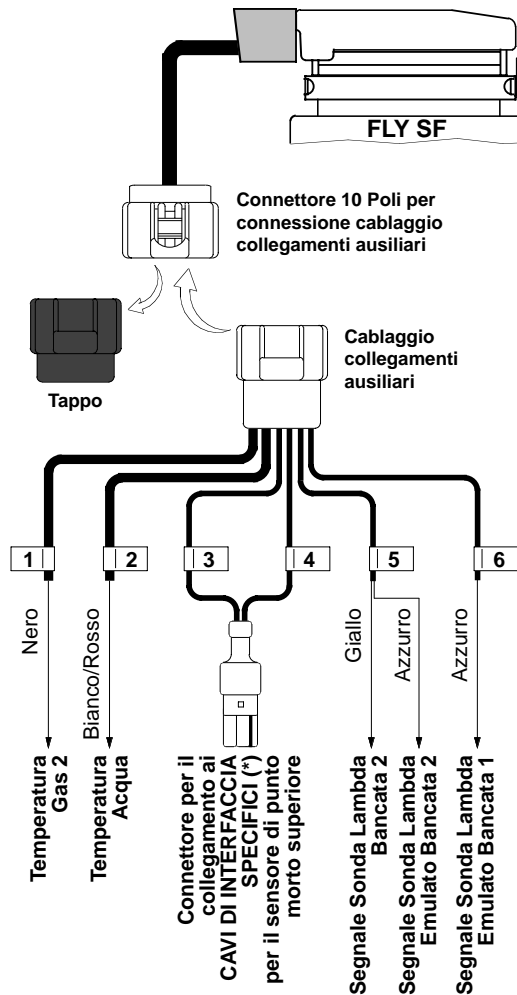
FLY SF

Connettore 10 Poli per connessione cablaggio collegamenti ausiliari

Tappo

Cablaggio collegamenti ausiliari

1

2

3

4

5

6

Nero

Bianco/Rosso

Giallo

Azzurro

Azzurro

Temperatura Gas 2

Temperatura Acqua

Connettore per il collegamento ai CAVI DI INTERFACCIA SPECIFICI (*) per il sensore di punto morto superiore

Segnale Sonda Lambda Bancata 2

Segnale Sonda Lambda Emulato Bancata 2

Segnale Sonda Lambda Emulato Bancata 1